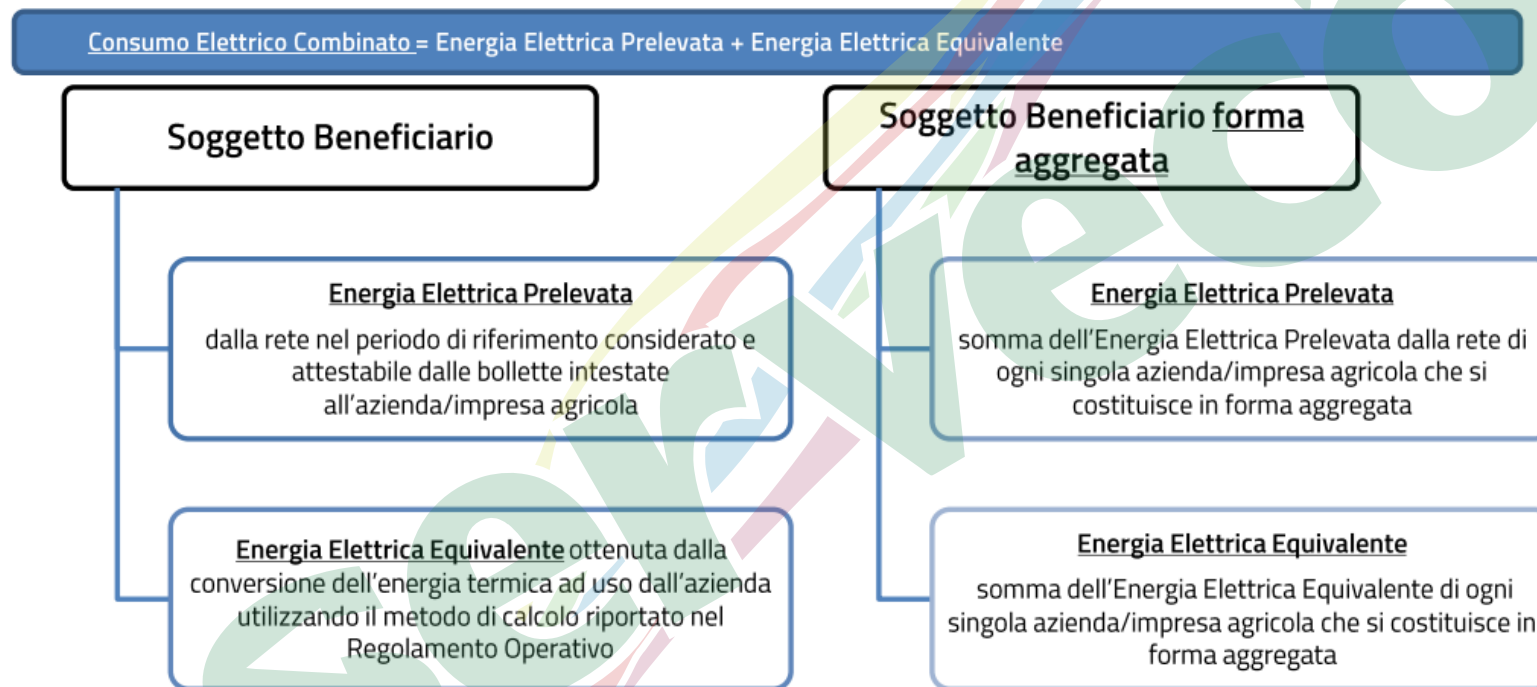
Consumo Elettrico Combinato = Energia Elettrica Prelevata + Energia Elettrica Equivalente

Soggetto Beneficiario

Soggetto Beneficiario forma aggregata

Energia Elettrica Prelevata

dalla rete nel periodo di riferimento considerato e attestabile dalle bollette intestate all'azienda/impresa agricola

Energia Elettrica Equivalente ottenuta dalla conversione dell'energia termica ad uso dall'azienda utilizzando il metodo di calcolo riportato nel Regolamento Operativo

Energia Elettrica Prelevata

somma dell'Energia Elettrica Prelevata dalla rete di ogni singola azienda/impresa agricola che si costituisce in forma aggregata

Energia Elettrica Equivalente

somma dell'Energia Elettrica Equivalente di ogni singola azienda/impresa agricola che si costituisce in forma aggregata